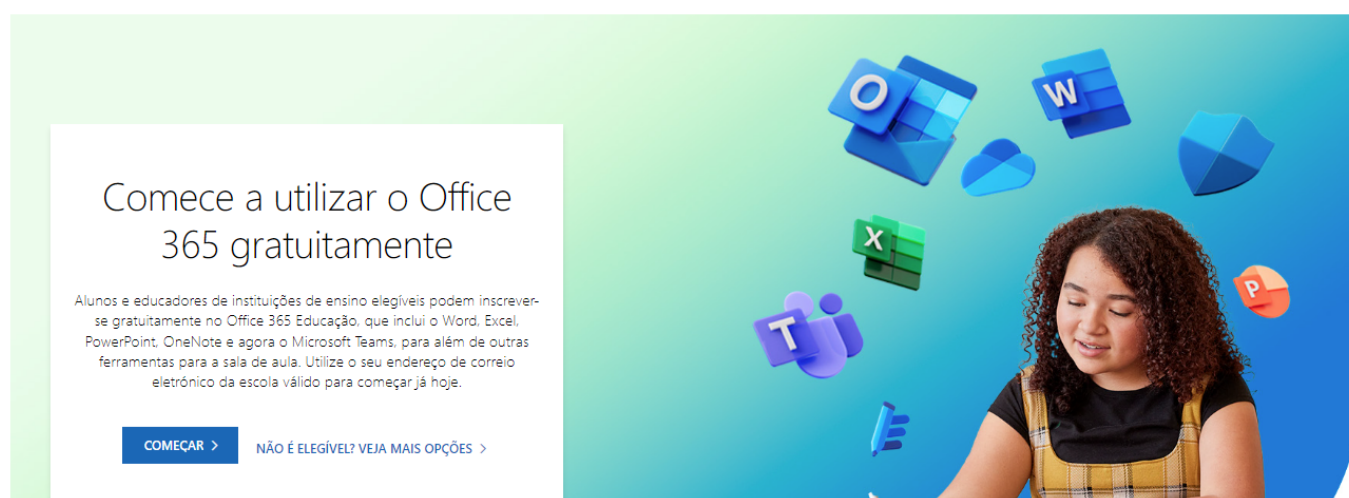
Comece a utilizar o Office 365 gratuitamente

Alunos e educadores de instituições de ensino elegíveis podem inscrever-se gratuitamente no Office 365 Educação, que inclui o Word, Excel, PowerPoint, OneNote e agora o Microsoft Teams, para além de outras ferramentas para a sala de aula. Utilize o seu endereço de correio eletrónico da escola válido para começar já hoje.

COMEÇAR >

NÃO É ELEGÍVEL? VEJA MAIS OPÇÕES >

O

W

X

T

P